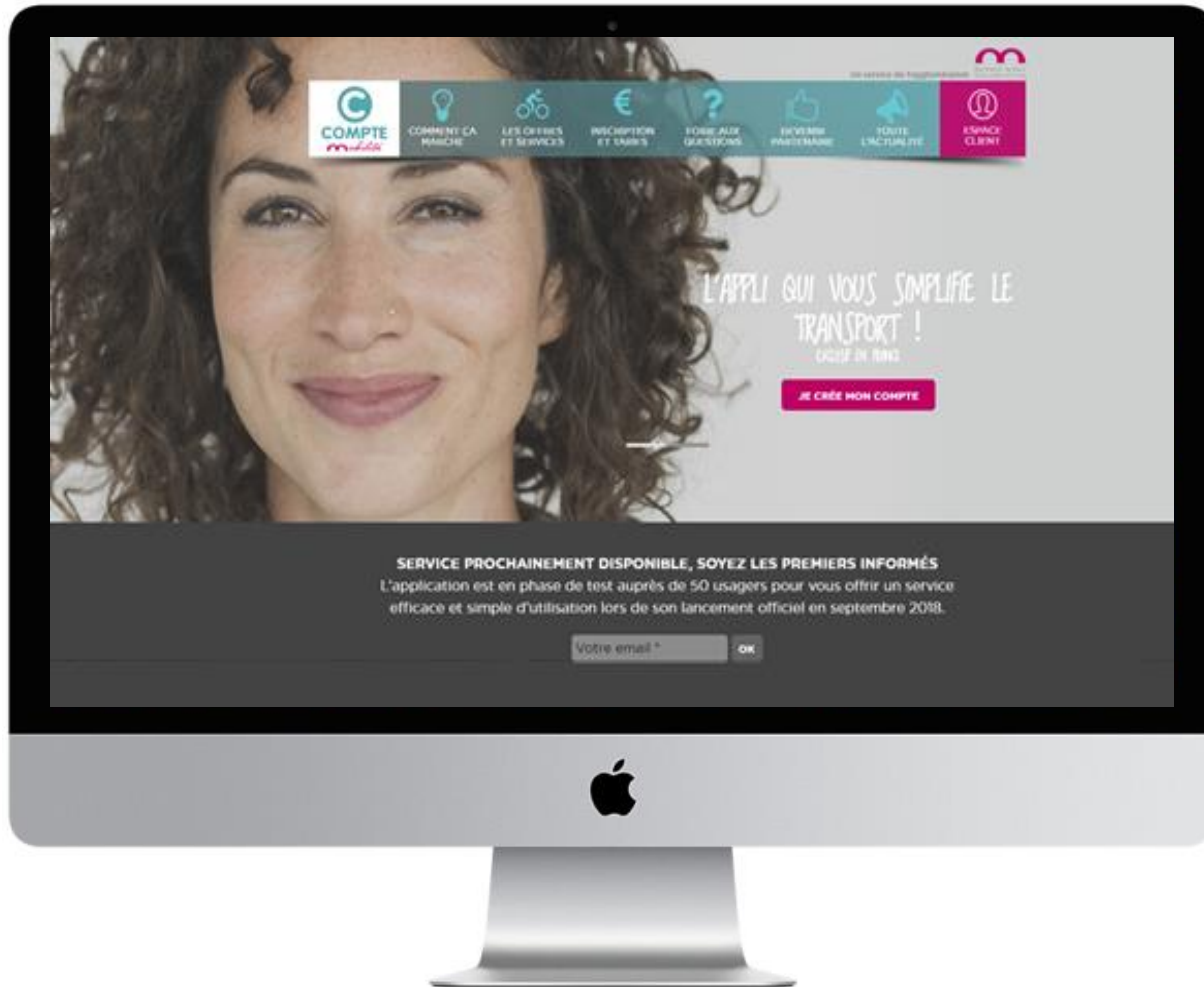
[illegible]

COMPTE mobilité

COMMENT ÇA MARCHE

LES OFFRES ET SERVICES

INSCRIPTION ET TARIFS

FOIRE AUX QUESTIONS

DEVENIR PARTENAIRE

TOUTE L'ACTUALITÉ

ESPACE CLIENT

L'APPLI QUI VOUS SIMPLIFIE LE TRANSPORT !

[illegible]

JE CRÉE MON COMPTE

SERVICE PROCHAINEMENT DISPONIBLE, SOYEZ LES PREMIERS INFORMÉS

L'application est en phase de test auprès de 50 usagers pour vous offrir un service efficace et simple d'utilisation lors de son lancement officiel en septembre 2018.

Votre email *

OK